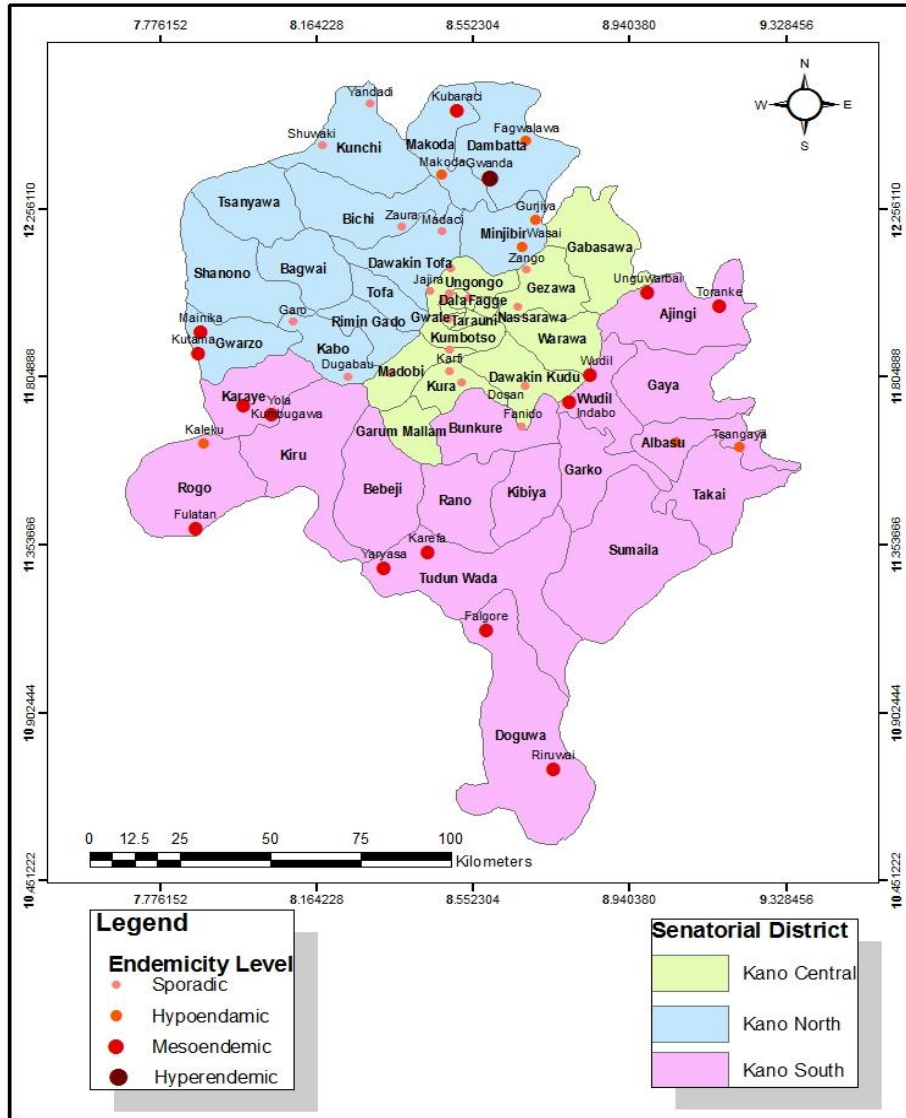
7.776152 8.164228 8.552304 8.940380 9.328456

N
W E
S

12.256110
11.804888
11.353666
10.902444
10.451222

12.256110
11.804888
11.353666
10.902444
10.451222

Yandadi
Kubaraci
Shuwaki
Kunchi
Makoda
Dambatta
Fagwalawa
Makoda
Gwanda
Tsanyawa
Bichi
Zaura
Madaci
Gurjiya
Minjibir
Wasai
Gabasawa
Zango
Shanono
Bagwai
Dawakin Tofa
Jajira
Ungongo
Gezawa
Unguwarbai
Toranke
Tofa
Dala
Fagge
Ajingi
Garo
Mainika
Rimin Gado
Gwale
Tarauni
Nassarawa
Gwarzo
Kutama
Kumbotso
Warawa
Kabo
Dugabau
Madobi
Karfi
Wudil
Kura
Dawakin Kudu
Gaya
Karaye
Yola
Kumbugawa
Dosan
Wudil
Indabo
Kaleku
Garum Mallam
Bunkure
Fanido
Albasu
Tsangaya
Kiru
Rogo
Bebeji
Rano
Kibiya
Garko
Takai
Fulatan
Sumaila
Karefa
Yaryasa
Tudun Wada
Falgore
Doguwa
Riruwai

0 12.5 25 50 75 100
Kilometers

7.776152 8.164228 8.552304 8.940380 9.328456

Legend
Endemicity Level
Sporadic
Hypoendamic
Mesoendemic
Hyperendemic

Senatorial District
Kano Central
Kano North
Kano South